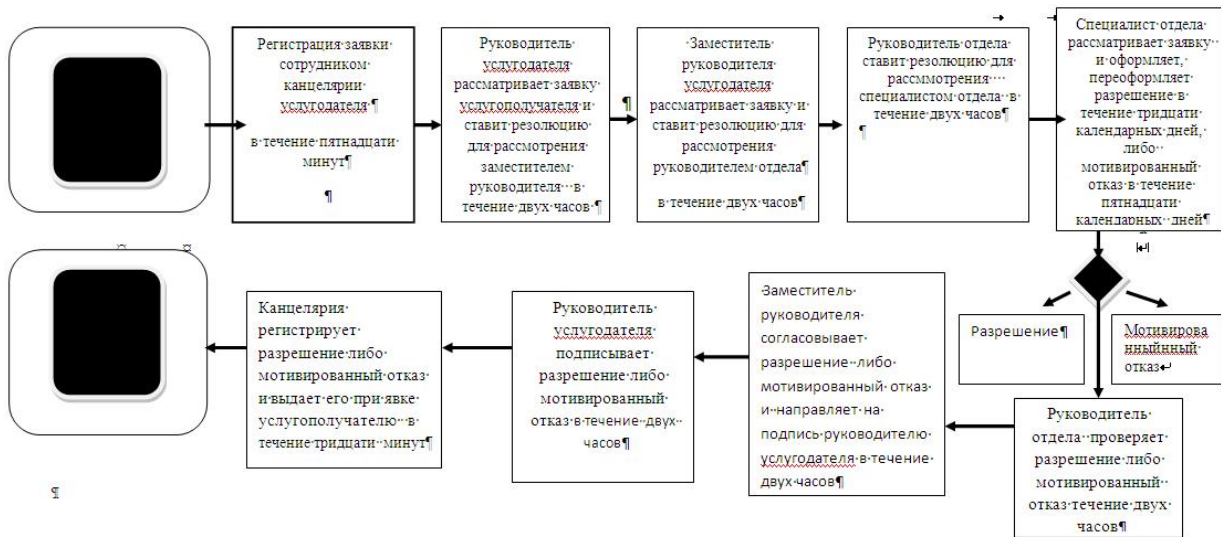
Регистрация заявки сотрудником канцелярии услугодателя¶

в течение пятнадцати минут¶

¶

Руководитель услугодателя рассматривает заявку услугополучателя и ставит резолюцию для рассмотрения заместителем руководителя в течение двух часов¶

¶

Заместитель руководителя услугодателя рассматривает заявку и ставит резолюцию для рассмотрения руководителем отдела¶

в течение двух часов¶

Руководитель отдела ставит резолюцию для рассммотрения специалистом отдела в течение двух часов¶

¶

Специалист отдела рассматривает заявку и оформляет, переоформляет разрешение в течение тридцати календарных дней, либо мотивированный отказ в течение пятнадцати календарных дней¶

Разрешение¶

Мотивированныйнный отказ

Руководитель отдела проверяет разрешение либо мотивированный отказ течение двух часов¶

Заместитель руководителя согласовывает разрешение либо мотивированный отказ и направляет на подпись руководителю услугодателя в течение двух часов¶

Руководитель услугодателя подписывает разрешение либо мотивированный отказ в течение двух часов¶

Канцелярия регистрирует разрешение либо мотивированный отказ и выдает его при явке услугополучателю в течение тридцати минут¶

¶